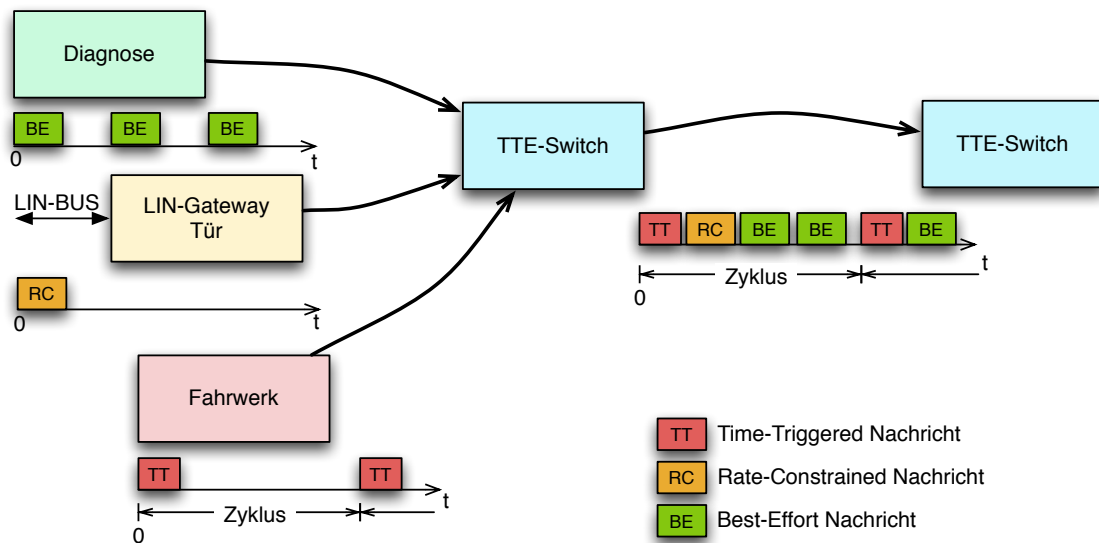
Diagnose

BE BE BE

0 t

LIN-BUS

LIN-Gateway Tür

RC

0 t

Fahrwerk

TT TT

0 Zyklus t

TTE-Switch

TTE-Switch

TT RC BE BE TT BE

0 Zyklus t

TT Time-Triggered Nachricht

RC Rate-Constrained Nachricht

BE Best-Effort Nachricht